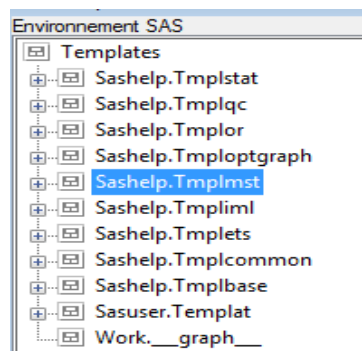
Environnement SAS
Templates
Sashelp.Tmplstat
Sashelp.Tmplqc
Sashelp.Tmplor
Sashelp.Tmploptgraph
Sashelp.Tmplmst
Sashelp.Tmpliml
Sashelp.Tmplets
Sashelp.Tmplcommon
Sashelp.Tmplbase
Sasuser.Templat
Work.___graph___